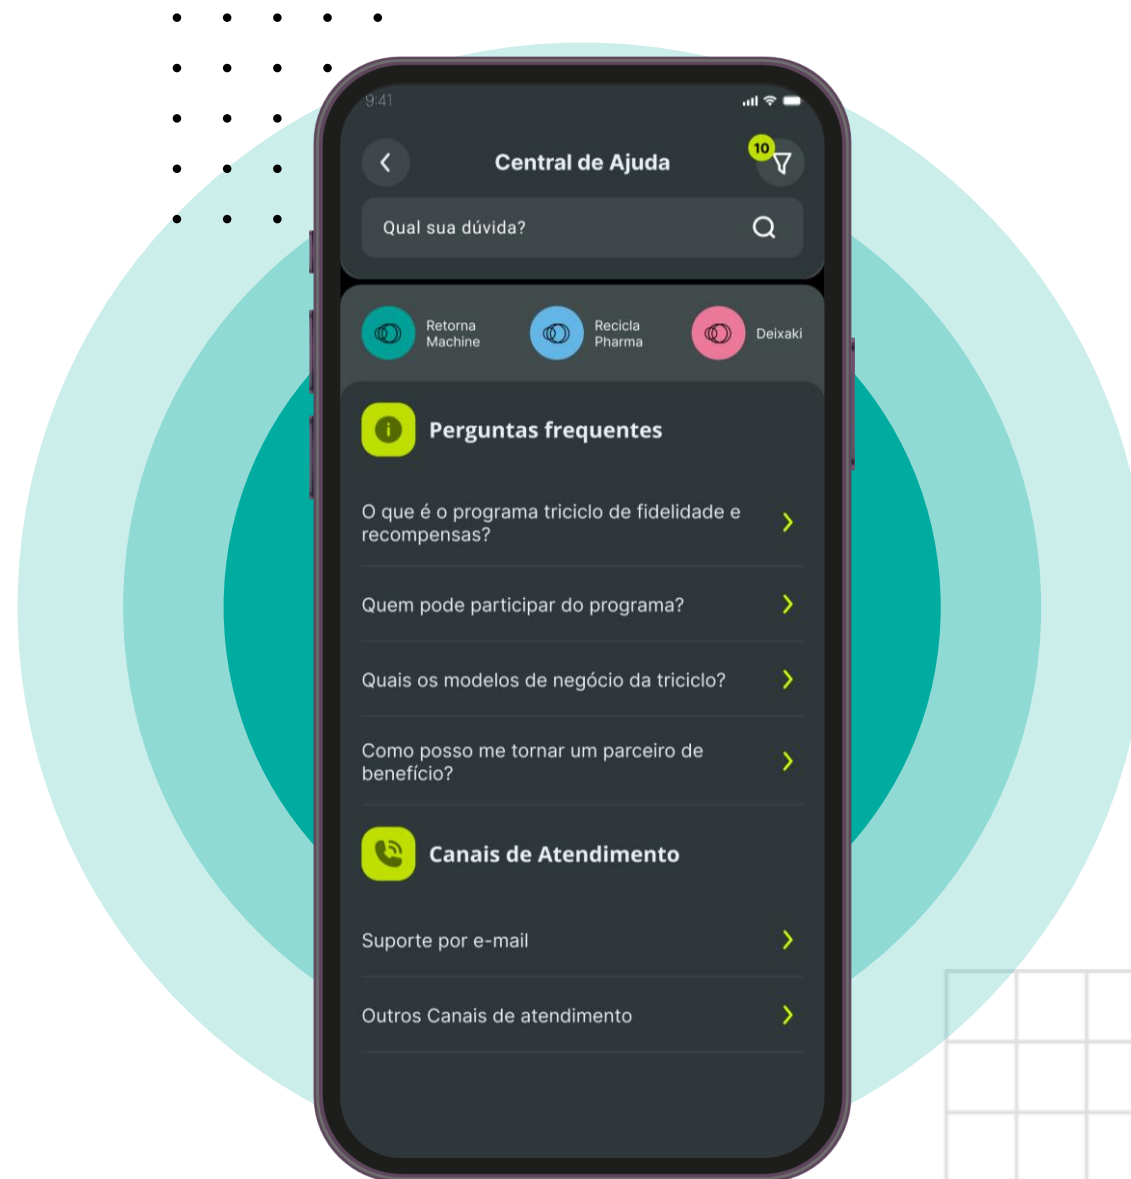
9:41

Central de Ajuda

10

Qual sua dúvida?

Retorna Machine

Recicla Pharma

Deixaki

Perguntas frequentes

O que é o programa triciclo de fidelidade e recompensas?

Quem pode participar do programa?

Quais os modelos de negócio da triciclo?

Como posso me tornar um parceiro de benefício?

Canais de Atendimento

Suporte por e-mail

Outros Canais de atendimento